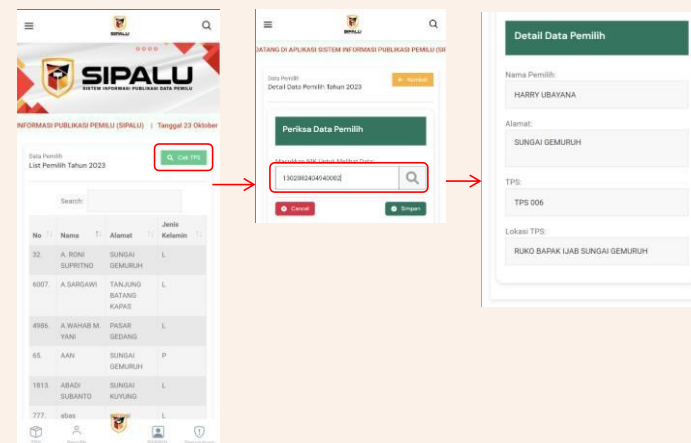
SIPALU

SIPALU
SISTEM INFORMASI PUBLIKASI DATA PEMILU

INFORMASI PUBLIKASI PEMILU (SIPALU) | Tanggal 23 Oktober

Data Pemilih
List Pemilih Tahun 2023

Cek TPS

Search:

| No | Nama | Alamat | Jenis Kelamin |
|---|---|---|---|
| 32. | A. RONI SUPRITNO | SUNGAI GEMURUH | L |
| 6007. | A.SARGAWI | TANJUNG BATANG KAPAS | L |
| 4986. | A.WAHAB M. YANI | PASAR GEDANG | L |
| 65. | AAN | SUNGAI GEMURUH | P |
| 1813. | ABADI SUBANTO | SUNGAI KUYUNG | L |
| 777. | abas | | L |

SIPALU

DATANG DI APLIKASI SISTEM INFORMASI PUBLIKASI PEMILU (SI

Data Pemilih
Detail Data Pemilih Tahun 2023

Kembali

Periksa Data Pemilih

Masukkan NIK Untuk Melihat Data
1302082404940002

Cancel

Simpan

Detail Data Pemilih

Nama Pemilih:
HARRY UBAYANA

Alamat:
SUNGAI GEMURUH

TPS:
TPS 006

Lokasi TPS:
RUKO BAPAK IJAB SUNGAI GEMURUH